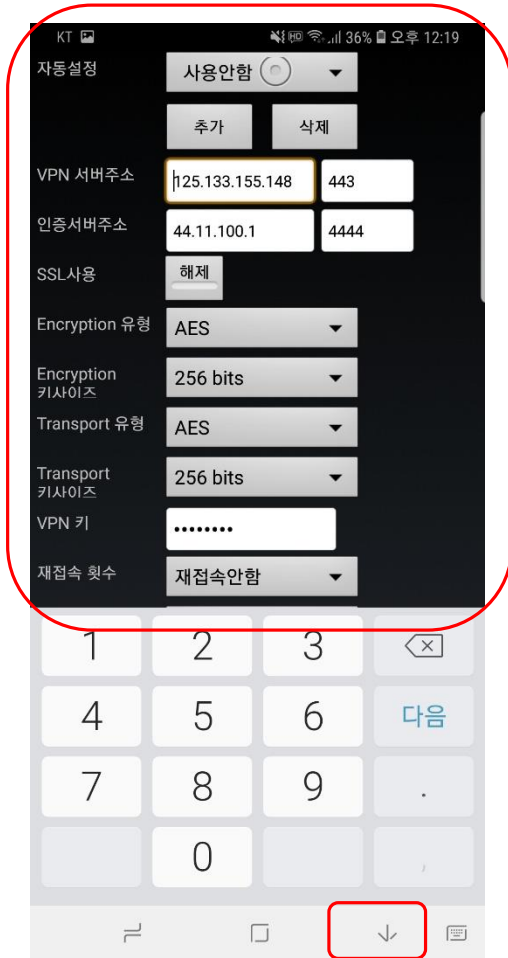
KT
HD 36% 오후 12:19

자동설정 사용안함

추가 삭제

VPN 서버주소 125.133.155.148 443

인증서버주소 44.11.100.1 4444

SSL사용 해제

Encryption 유형 AES

Encryption 키사이즈 256 bits

Transport 유형 AES

Transport 키사이즈 256 bits

VPN 키 ••••••••

재접속 횟수 재접속안함

1 2 3
4 5 6 다음
7 8 9 .
0 ,